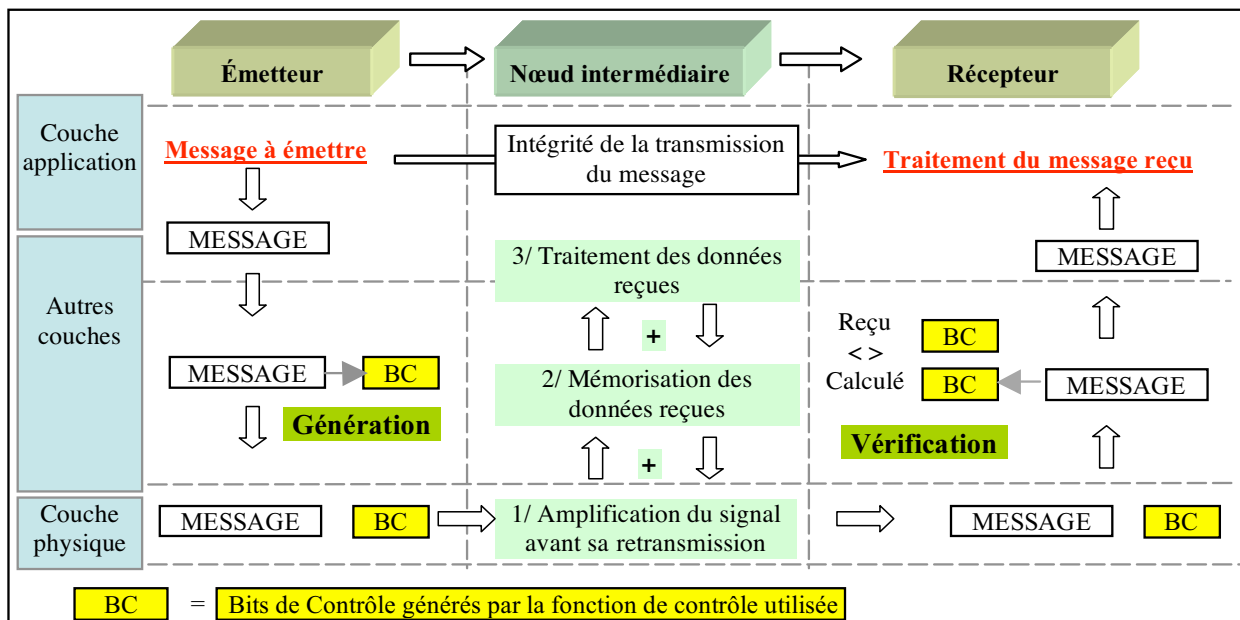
Émetteur

Nœud intermédiaire

Récepteur

Couche application

Message à émettre

Intégrité de la transmission du message

Traitement du message reçu

MESSAGE

3/ Traitement des données reçues

MESSAGE

Autres couches

+

Reçu < > Calculé

BC

BC

MESSAGE

BC

2/ Mémorisation des données reçues

MESSAGE

Génération

+

Vérification

Couche physique

MESSAGE

BC

1/ Amplification du signal avant sa retransmission

MESSAGE

BC

BC = Bits de Contrôle générés par la fonction de contrôle utilisée